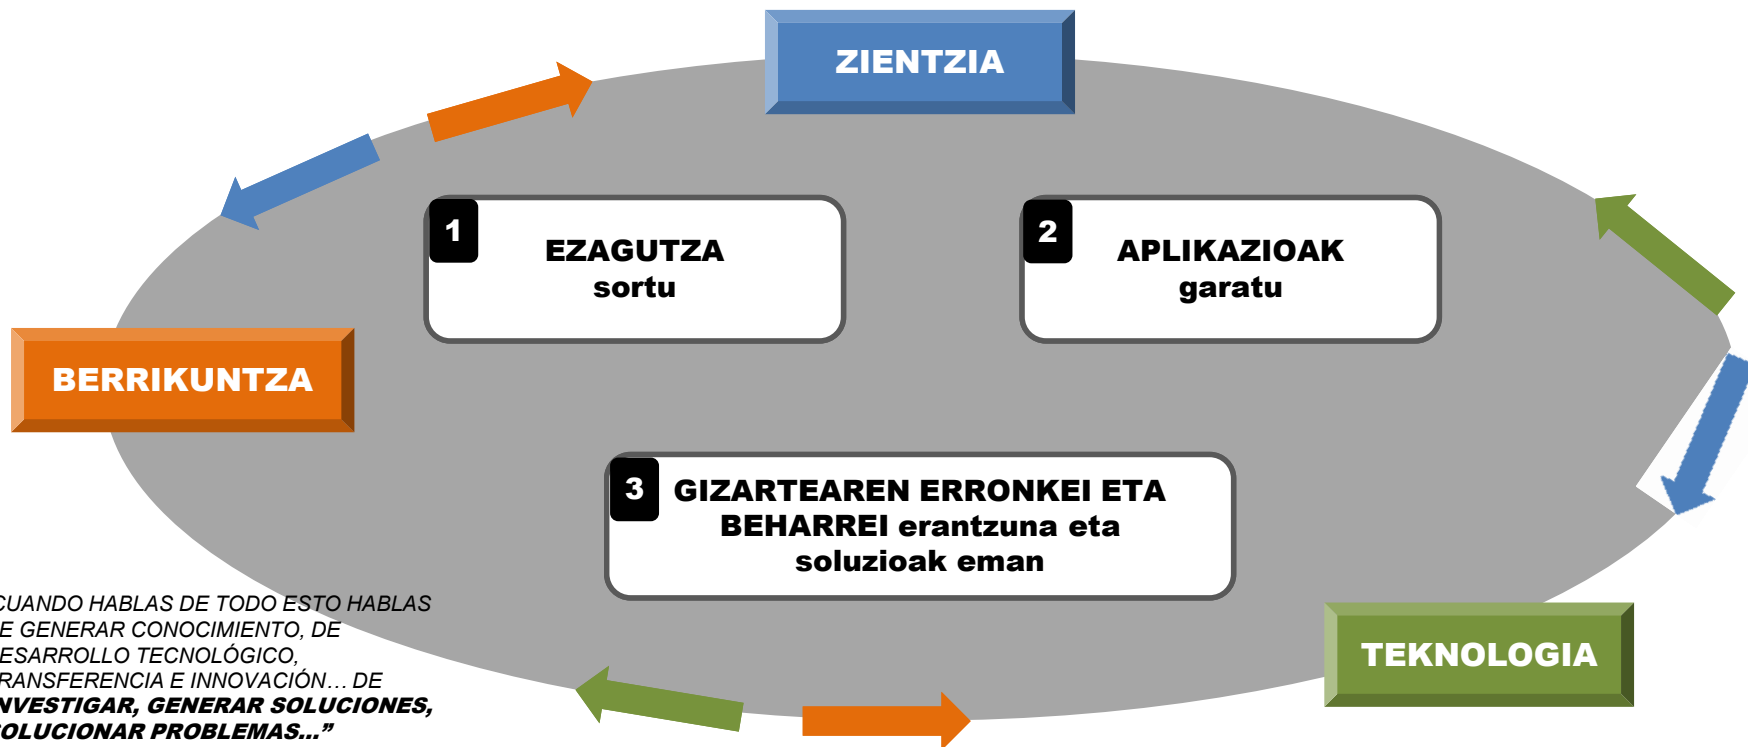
ZIENTZIA

1 EZAGUTZA sortu

2 APLIKAZIOAK garatu

BERRIKUNTZA

3 GIZARTEAREN ERRONKEI ETA BEHARREI erantzuna eta soluzioak eman

CUANDO HABLAS DE TODO ESTO HABLAS E GENERAR CONOCIMIENTO, DE ESARROLLO TECNOLÓGICO, RANSFERENCIA E INNOVACIÓN… DE NVESTIGAR, GENERAR SOLUCIONES, OLUCIONAR PROBLEMAS…”

TEKNOLOGIA